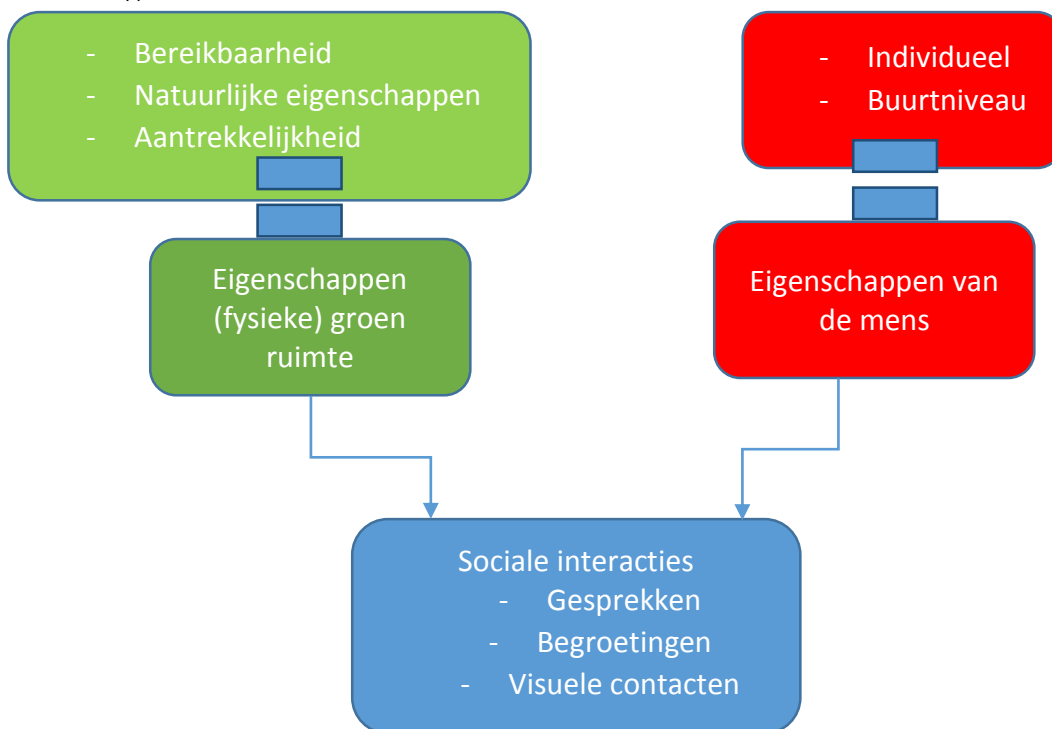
- Bereikbaarheid
- Natuurlijke eigenschappen
- Aantrekkelijkheid

- Individueel
- Buurtniveau

Eigenschappen (fysieke) groen ruimte

Eigenschappen van de mens

Sociale interacties
- Gesprekken
- Begroetingen
- Visuele contacten